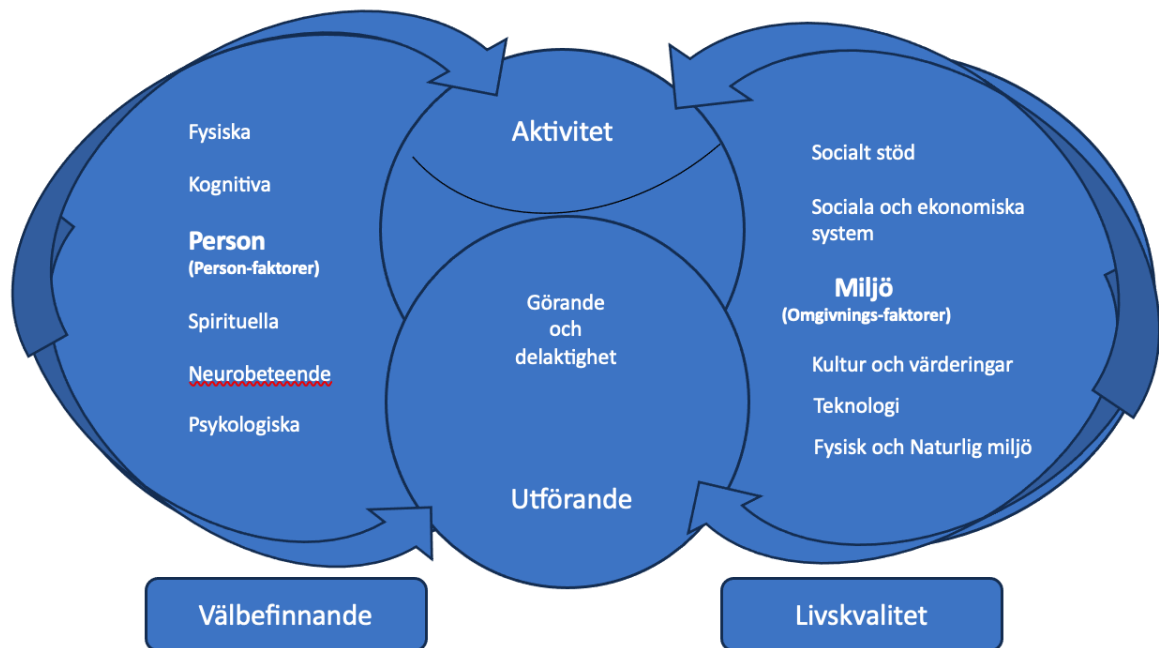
Fysiska

Kognitiva

Person
(Person-faktorer)

Spirituella

Neurobeteende

Psykologiska

Aktivitet

Görande och delaktighet

Utförande

Socialt stöd

Sociala och ekonomiska system

Miljö
(Omgivnings-faktorer)

Kultur och värderingar

Teknologi

Fysisk och Naturlig miljö

Välbefinnande

Livskvalitet